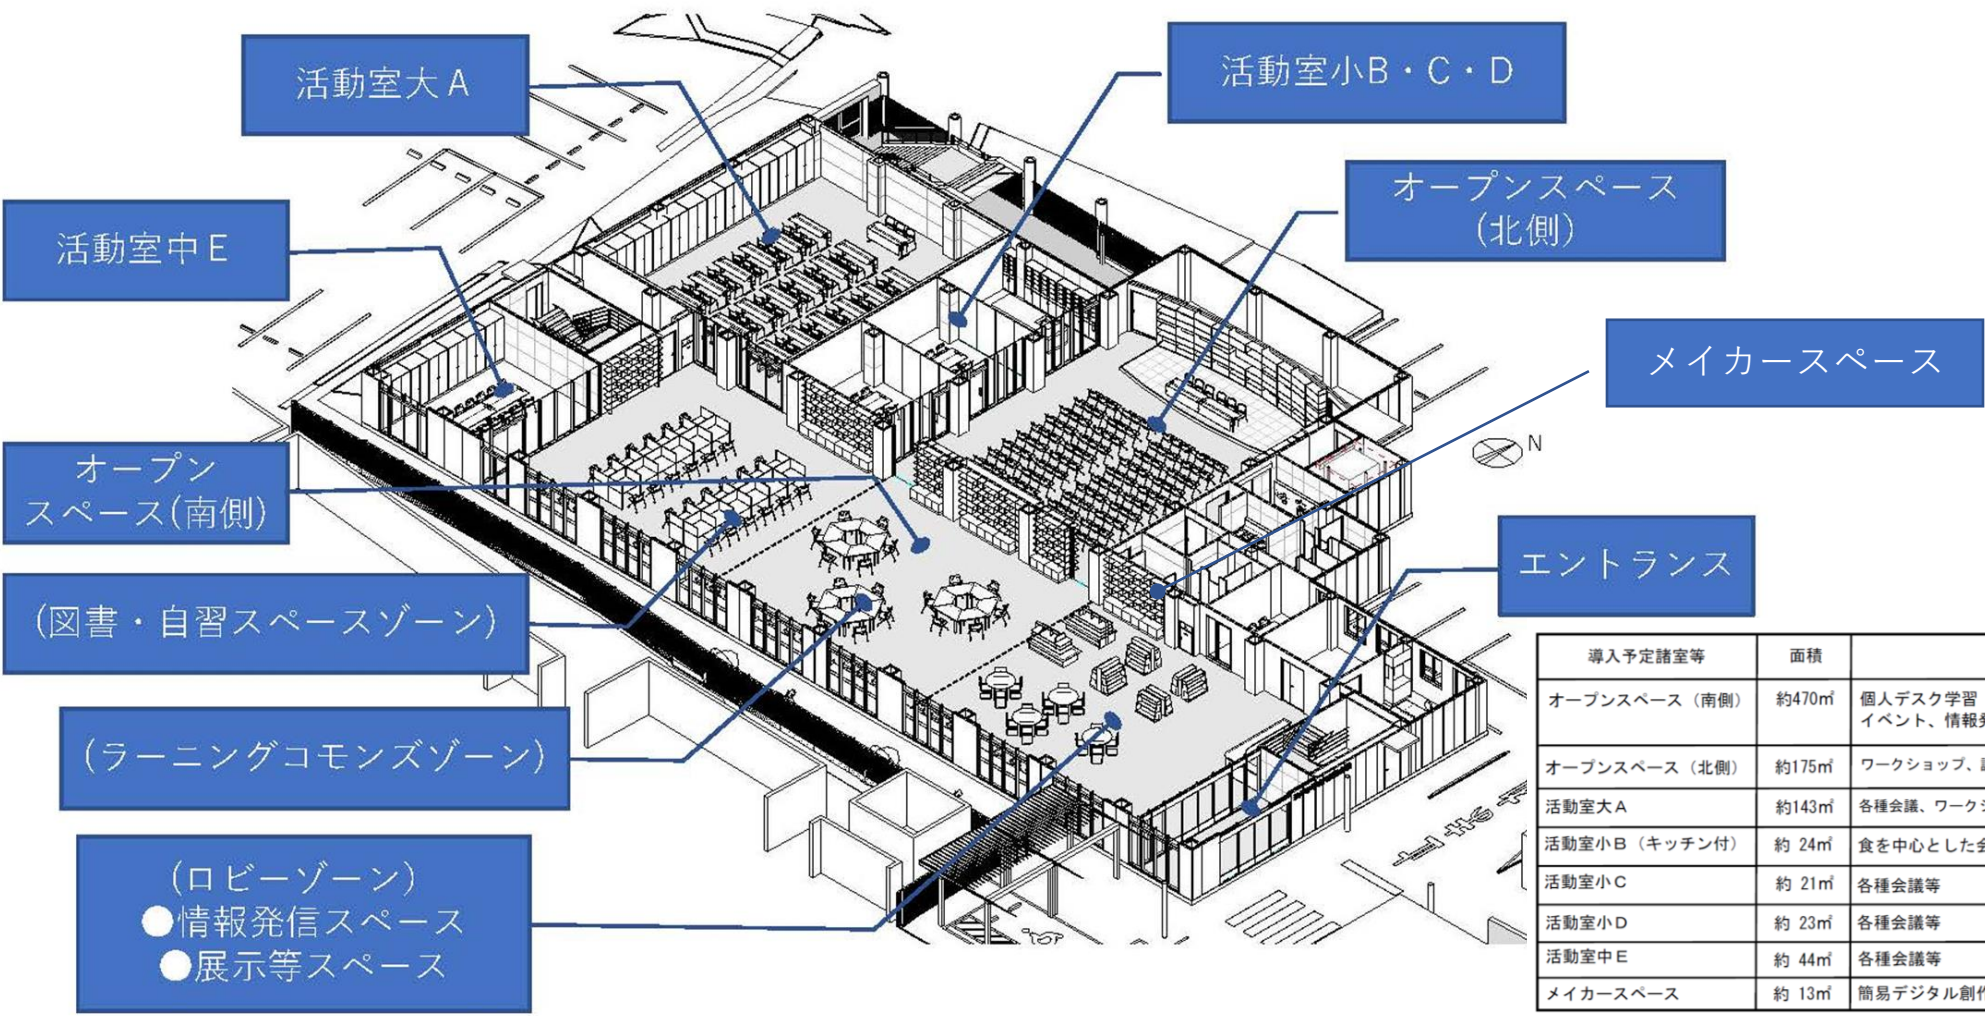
活動室大A

活動室小B・C・D

オープンスペース
(北側)

活動室中E

メイカースペース

N

オープン
スペース(南側)

エントランス

(図書・自習スペースゾーン)

(ラーニングコモンズゾーン)

(ロビーゾーン)
●情報発信スペース
●展示等スペース

| 導入予定諸室等 | 面積 | |
|---|---|---|
| オープンスペース(南側) | 約470㎡ | 個人デスク学習 イベント、情報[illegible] |
| オープンスペース(北側) | 約175㎡ | ワークショップ、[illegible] |
| 活動室大A | 約143㎡ | 各種会議、ワーク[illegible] |
| 活動室小B(キッチン付) | 約 24㎡ | 食を中心とした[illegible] |
| 活動室小C | 約 21㎡ | 各種会議等 |
| 活動室小D | 約 23㎡ | 各種会議等 |
| 活動室中E | 約 44㎡ | 各種会議等 |
| メイカースペース | 約 13㎡ | 簡易デジタル創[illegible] |